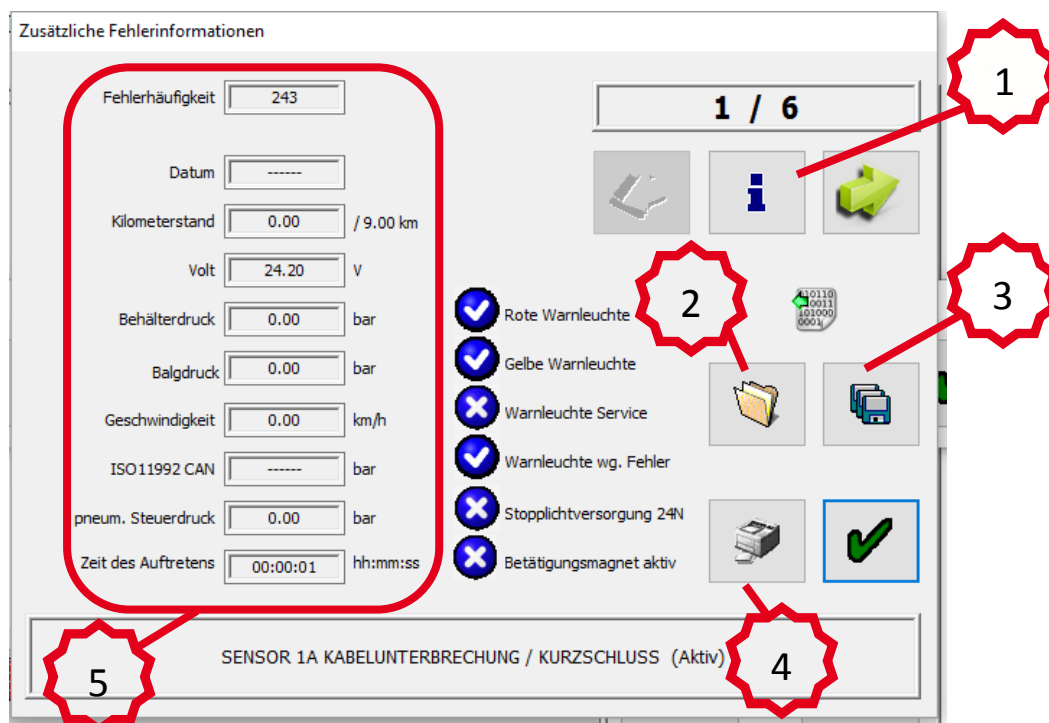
Zusätzliche Fehlerinformationen

Fehlerhäufigkeit 243

Datum ------

Kilometerstand 0.00 / 9.00 km

Volt 24.20 V

Behälterdruck 0.00 bar

Balgdruck 0.00 bar

Geschwindigkeit 0.00 km/h

ISO11992 CAN ------ bar

pneum. Steuerdruck 0.00 bar

Zeit des Auftretens 00:00:01 hh:mm:ss

1 / 6

i

Rote Warnleuchte

Gelbe Warnleuchte

Warnleuchte Service

Warnleuchte wg. Fehler

Stopplichtversorgung 24N

Betätigungsmagnet aktiv

SENSOR 1A KABELUNTERBRECHUNG / KURZSCHLUSS (Aktiv)

1

2

3

4

5